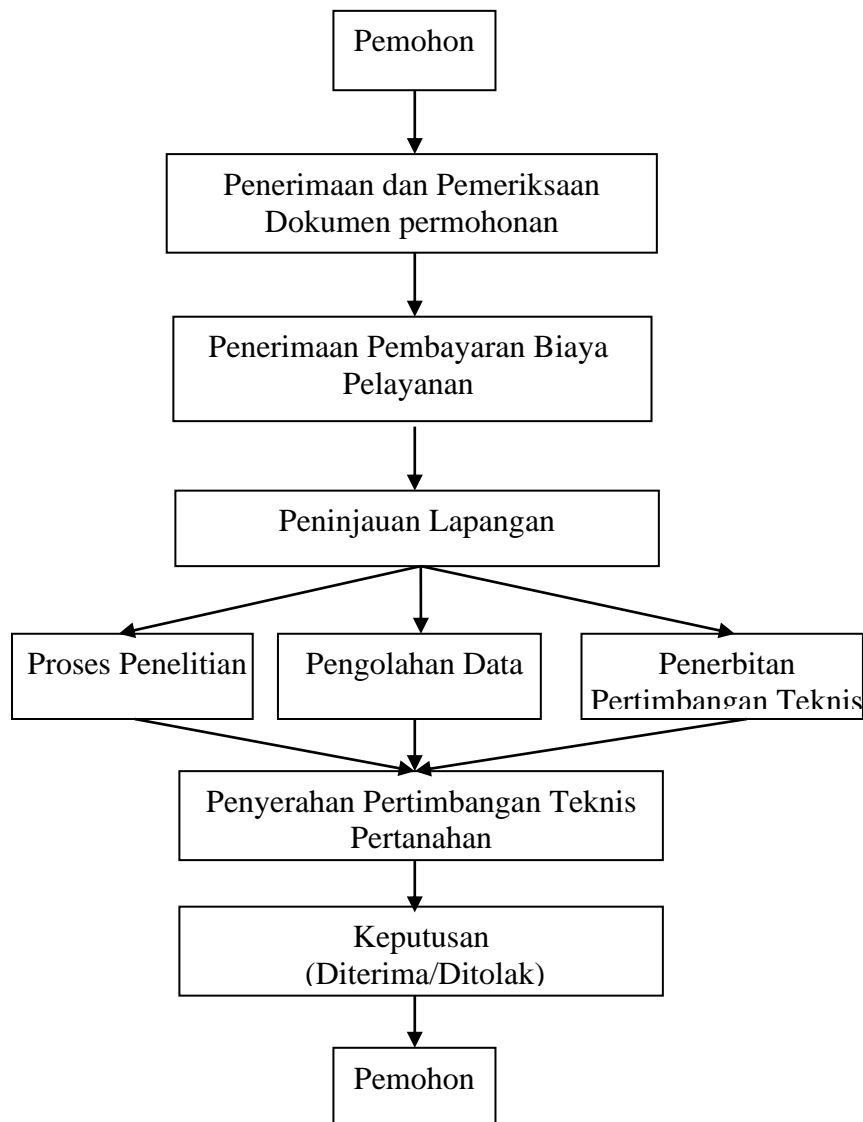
Pemohon

Penerimaan dan Pemeriksaan Dokumen permohonan

Penerimaan Pembayaran Biaya Pelayanan

Peninjauan Lapangan

Proses Penelitian

Pengolahan Data

Penerbitan Pertimbangan Teknis

Penyerahan Pertimbangan Teknis Pertanahan

Keputusan (Diterima/Ditolak)

Pemohon